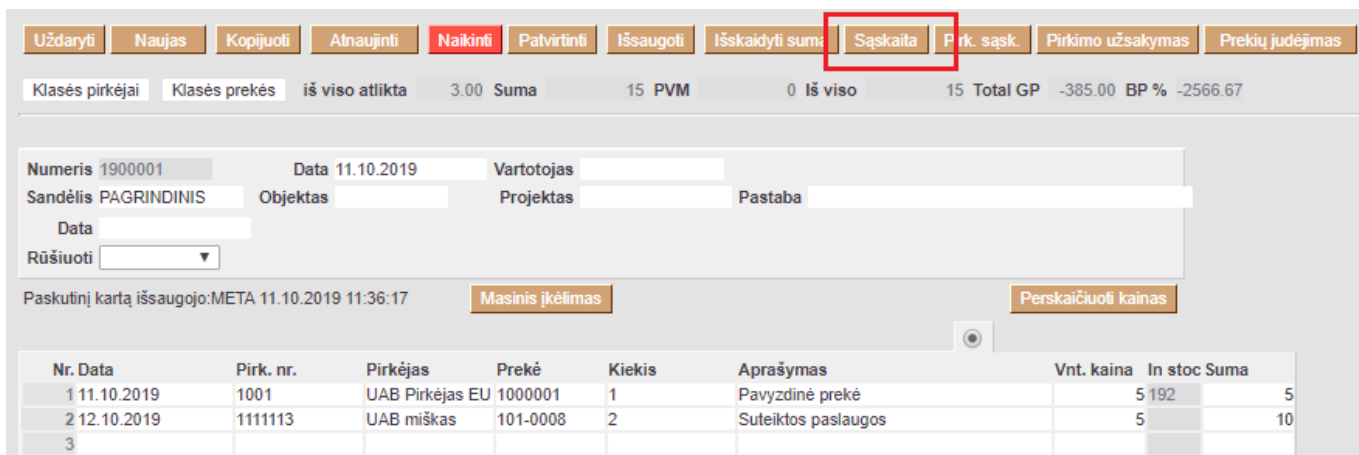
Uždaryti Naujas Kopijuoti Atnaujinti Naikinti Patvirtinti Išsaugoti Išskaidyti suma Sąskaita Pirk. sąsk. Pirkimo užsakymas Prekių judėjimas

Klasės pirkėjai Klasės prekės iš viso atlikta 3.00 Suma 15 PVM 0 Iš viso 15 Total GP -385.00 BP % -2566.67

Numeris 1900001 Data 11.10.2019 Vartotojas
Sandėlis PAGRINDINIS Objektas Projektas Pastaba
Data
Rūšiuoti

Paskutinį kartą išsaugojo:META 11.10.2019 11:36:17 Masinis įkėlimas Perskaičiuoti kainas

| Nr. | Data | Pirk. nr. | Pirkėjas | Prekė | Kiekis | Aprašymas | Vnt. kaina | In stoc | Suma |
|---|---|---|---|---|---|---|---|---|---|
| 1 | 11.10.2019 | 1001 | UAB Pirkėjas EU | 1000001 | 1 | Pavyzdinė prekė | 5 | 192 | 5 |
| 2 | 12.10.2019 | 1111113 | UAB miškas | 101-0008 | 2 | Suteiktos paslaugos | 5 | | 10 |
| 3 | | | | | | | | | |